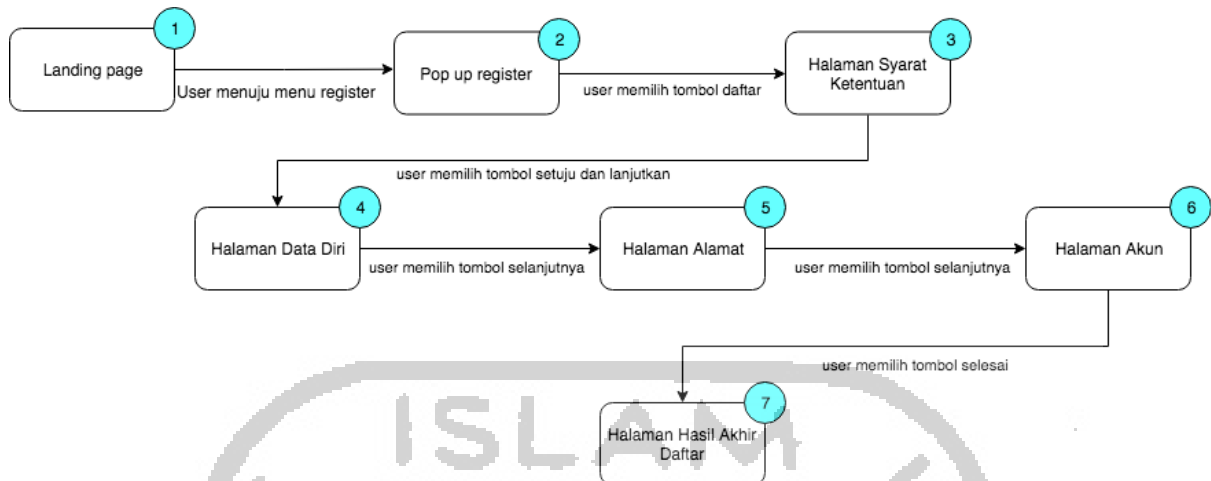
1
Landing page

User menuju menu register

2
Pop up register

user memilih tombol daftar

3
Halaman Syarat Ketentuan

user memilih tombol setuju dan lanjutkan

4
Halaman Data Diri

user memilih tombol selanjutnya

5
Halaman Alamat

user memilih tombol selanjutnya

6
Halaman Akun

user memilih tombol selesai

7
Halaman Hasil Akhir Daftar

ISLAM